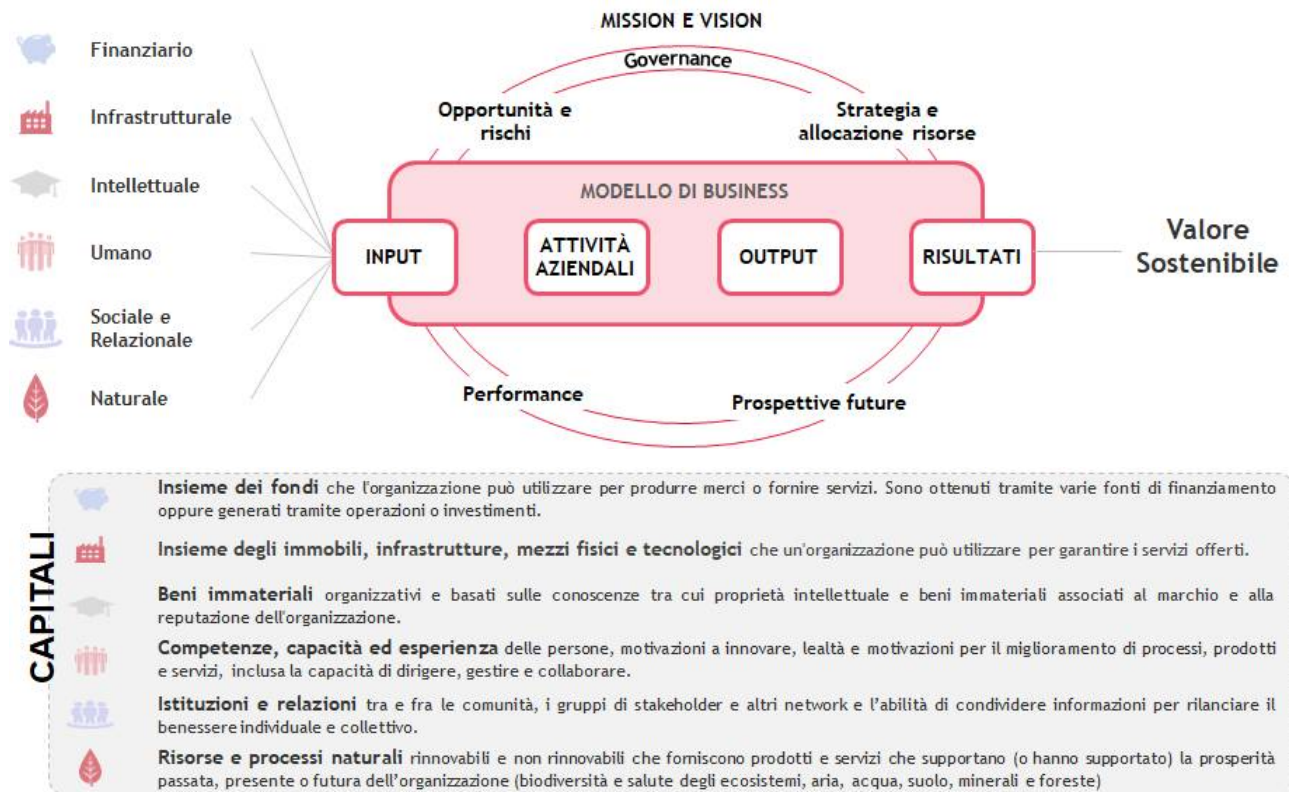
Finanziario

Infrastrutturale

Intellettuale

Umano

Sociale e Relazionale

Naturale

MISSION E VISION

Governance

Opportunità e rischi

Strategia e allocazione risorse

MODELLO DI BUSINESS

INPUT

ATTIVITÀ AZIENDALI

OUTPUT

RISULTATI

Valore Sostenibile

Performance

Prospettive future

CAPITALI

**Insieme dei fondi** che l'organizzazione può utilizzare per produrre merci o fornire servizi. Sono ottenuti tramite varie fonti di finanziamento oppure generati tramite operazioni o investimenti.

**Insieme degli immobili, infrastrutture, mezzi fisici e tecnologici** che un'organizzazione può utilizzare per garantire i servizi offerti.

**Beni immateriali** organizzativi e basati sulle conoscenze tra cui proprietà intellettuale e beni immateriali associati al marchio e alla reputazione dell'organizzazione.

**Competenze, capacità ed esperienza** delle persone, motivazioni a innovare, lealtà e motivazioni per il miglioramento di processi, prodotti e servizi, inclusa la capacità di dirigere, gestire e collaborare.

**Istituzioni e relazioni** tra e fra le comunità, i gruppi di stakeholder e altri network e l'abilità di condividere informazioni per rilanciare il benessere individuale e collettivo.

**Risorse e processi naturali** rinnovabili e non rinnovabili che forniscono prodotti e servizi che supportano (o hanno supportato) la prosperità passata, presente o futura dell'organizzazione (biodiversità e salute degli ecosistemi, aria, acqua, suolo, minerali e foreste)